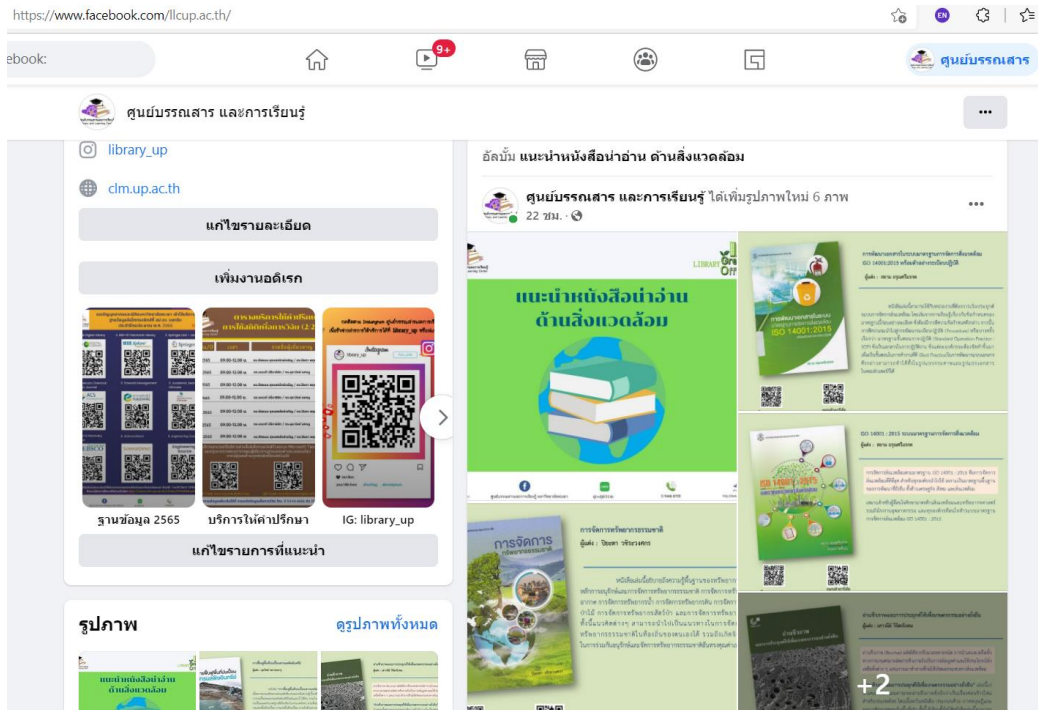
https://www.facebook.com/llcup.ac.th/

ebook:

9+

ศูนย์บรรณสาร

ศูนย์บรรณสาร และการเรียนรู้

library_up

clm.up.ac.th

แก้ไขรายละเอียด

เพิ่มงานอดิเรก

ฐานข้อมูล 2565

บริการให้คำปรึกษา

IG: library_up

แก้ไขรายการที่แนะนำ

รูปภาพ

ดูรูปภาพทั้งหมด

อัลบั้ม แนะนำหนังสือน่าอ่าน ด้านสิ่งแวดล้อม

ศูนย์บรรณสาร และการเรียนรู้ ได้เพิ่มรูปภาพใหม่ 6 ภาพ

22 ชม. ·

แนะนำหนังสือน่าอ่าน ด้านสิ่งแวดล้อม

ISO 14001:2015

การจัดการทรัพยากรธรรมชาติ

การจัดการ ทรัพยากรธรรมชาติ

+2